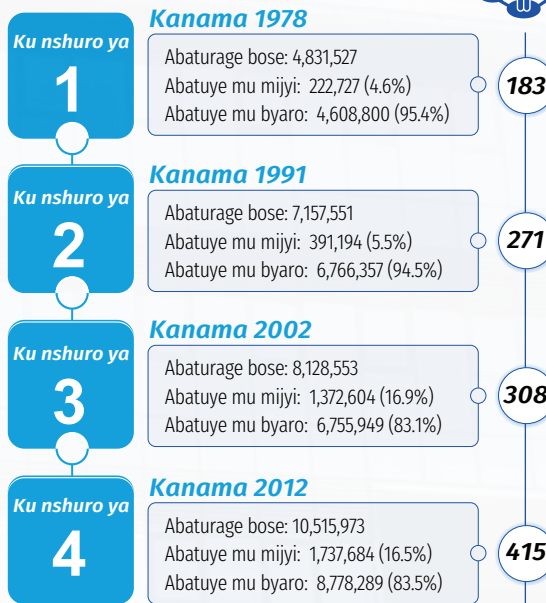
Ku nshuro ya
1
Kanama 1978
Abaturage bose: 4,831,527
Abatuye mu mijyi: 222,727 (4.6%)
Abatuye mu byaro: 4,608,800 (95.4%)
183

Ku nshuro ya
2
Kanama 1991
Abaturage bose: 7,157,551
Abatuye mu mijyi: 391,194 (5.5%)
Abatuye mu byaro: 6,766,357 (94.5%)
271

Ku nshuro ya
3
Kanama 2002
Abaturage bose: 8,128,553
Abatuye mu mijyi: 1,372,604 (16.9%)
Abatuye mu byaro: 6,755,949 (83.1%)
308

Ku nshuro ya
4
Kanama 2012
Abaturage bose: 10,515,973
Abatuye mu mijyi: 1,737,684 (16.5%)
Abatuye mu byaro: 8,778,289 (83.5%)
415